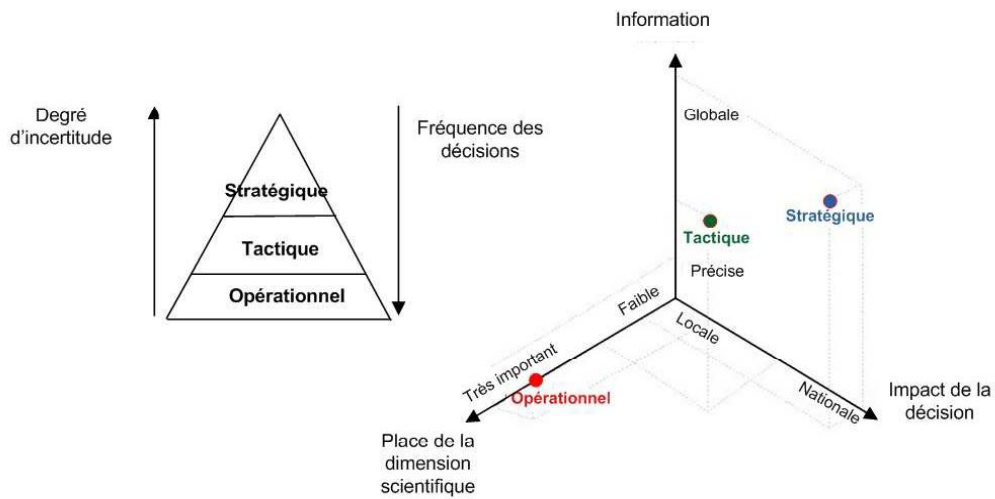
Degré d'incertitude

Stratégique

Tactique

Opérationnel

Fréquence des décisions

Information

Globale

Stratégique

Tactique

Précise

Faible

Locale

Très important

Opérationnel

Nationale

Impact de la décision

Place de la dimension scientifique